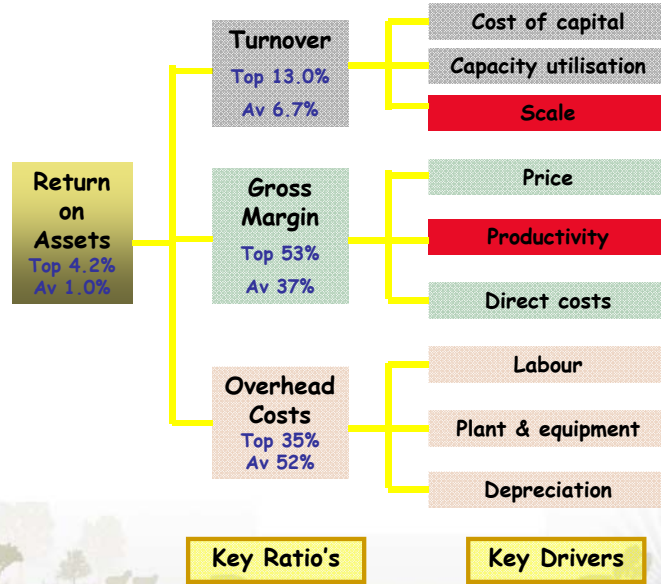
Return on Assets
Top 4.2%
Av 1.0%

Turnover
Top 13.0%
Av 6.7%

Cost of capital
Capacity utilisation
Scale

Gross Margin
Top 53%
Av 37%

Price
Productivity
Direct costs

Overhead Costs
Top 35%
Av 52%

Labour
Plant & equipment
Depreciation

Key Ratio's

Key Drivers